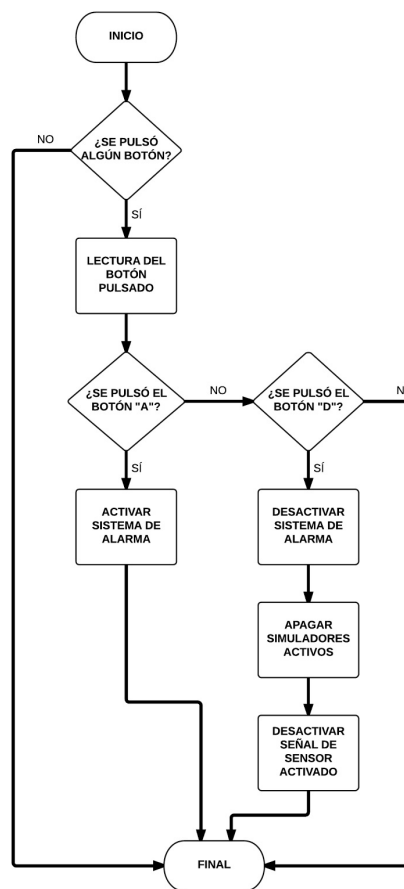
INICIO

NO

¿SE PULSÓ ALGÚN BOTÓN?

SÍ

LECTURA DEL BOTÓN PULSADO

¿SE PULSÓ EL BOTÓN "A"?

NO

¿SE PULSÓ EL BOTÓN "D"?

N

SÍ

ACTIVAR SISTEMA DE ALARMA

SÍ

DESACTIVAR SISTEMA DE ALARMA

APAGAR SIMULADORES ACTIVOS

DESACTIVAR SEÑAL DE SENSOR ACTIVADO

FINAL